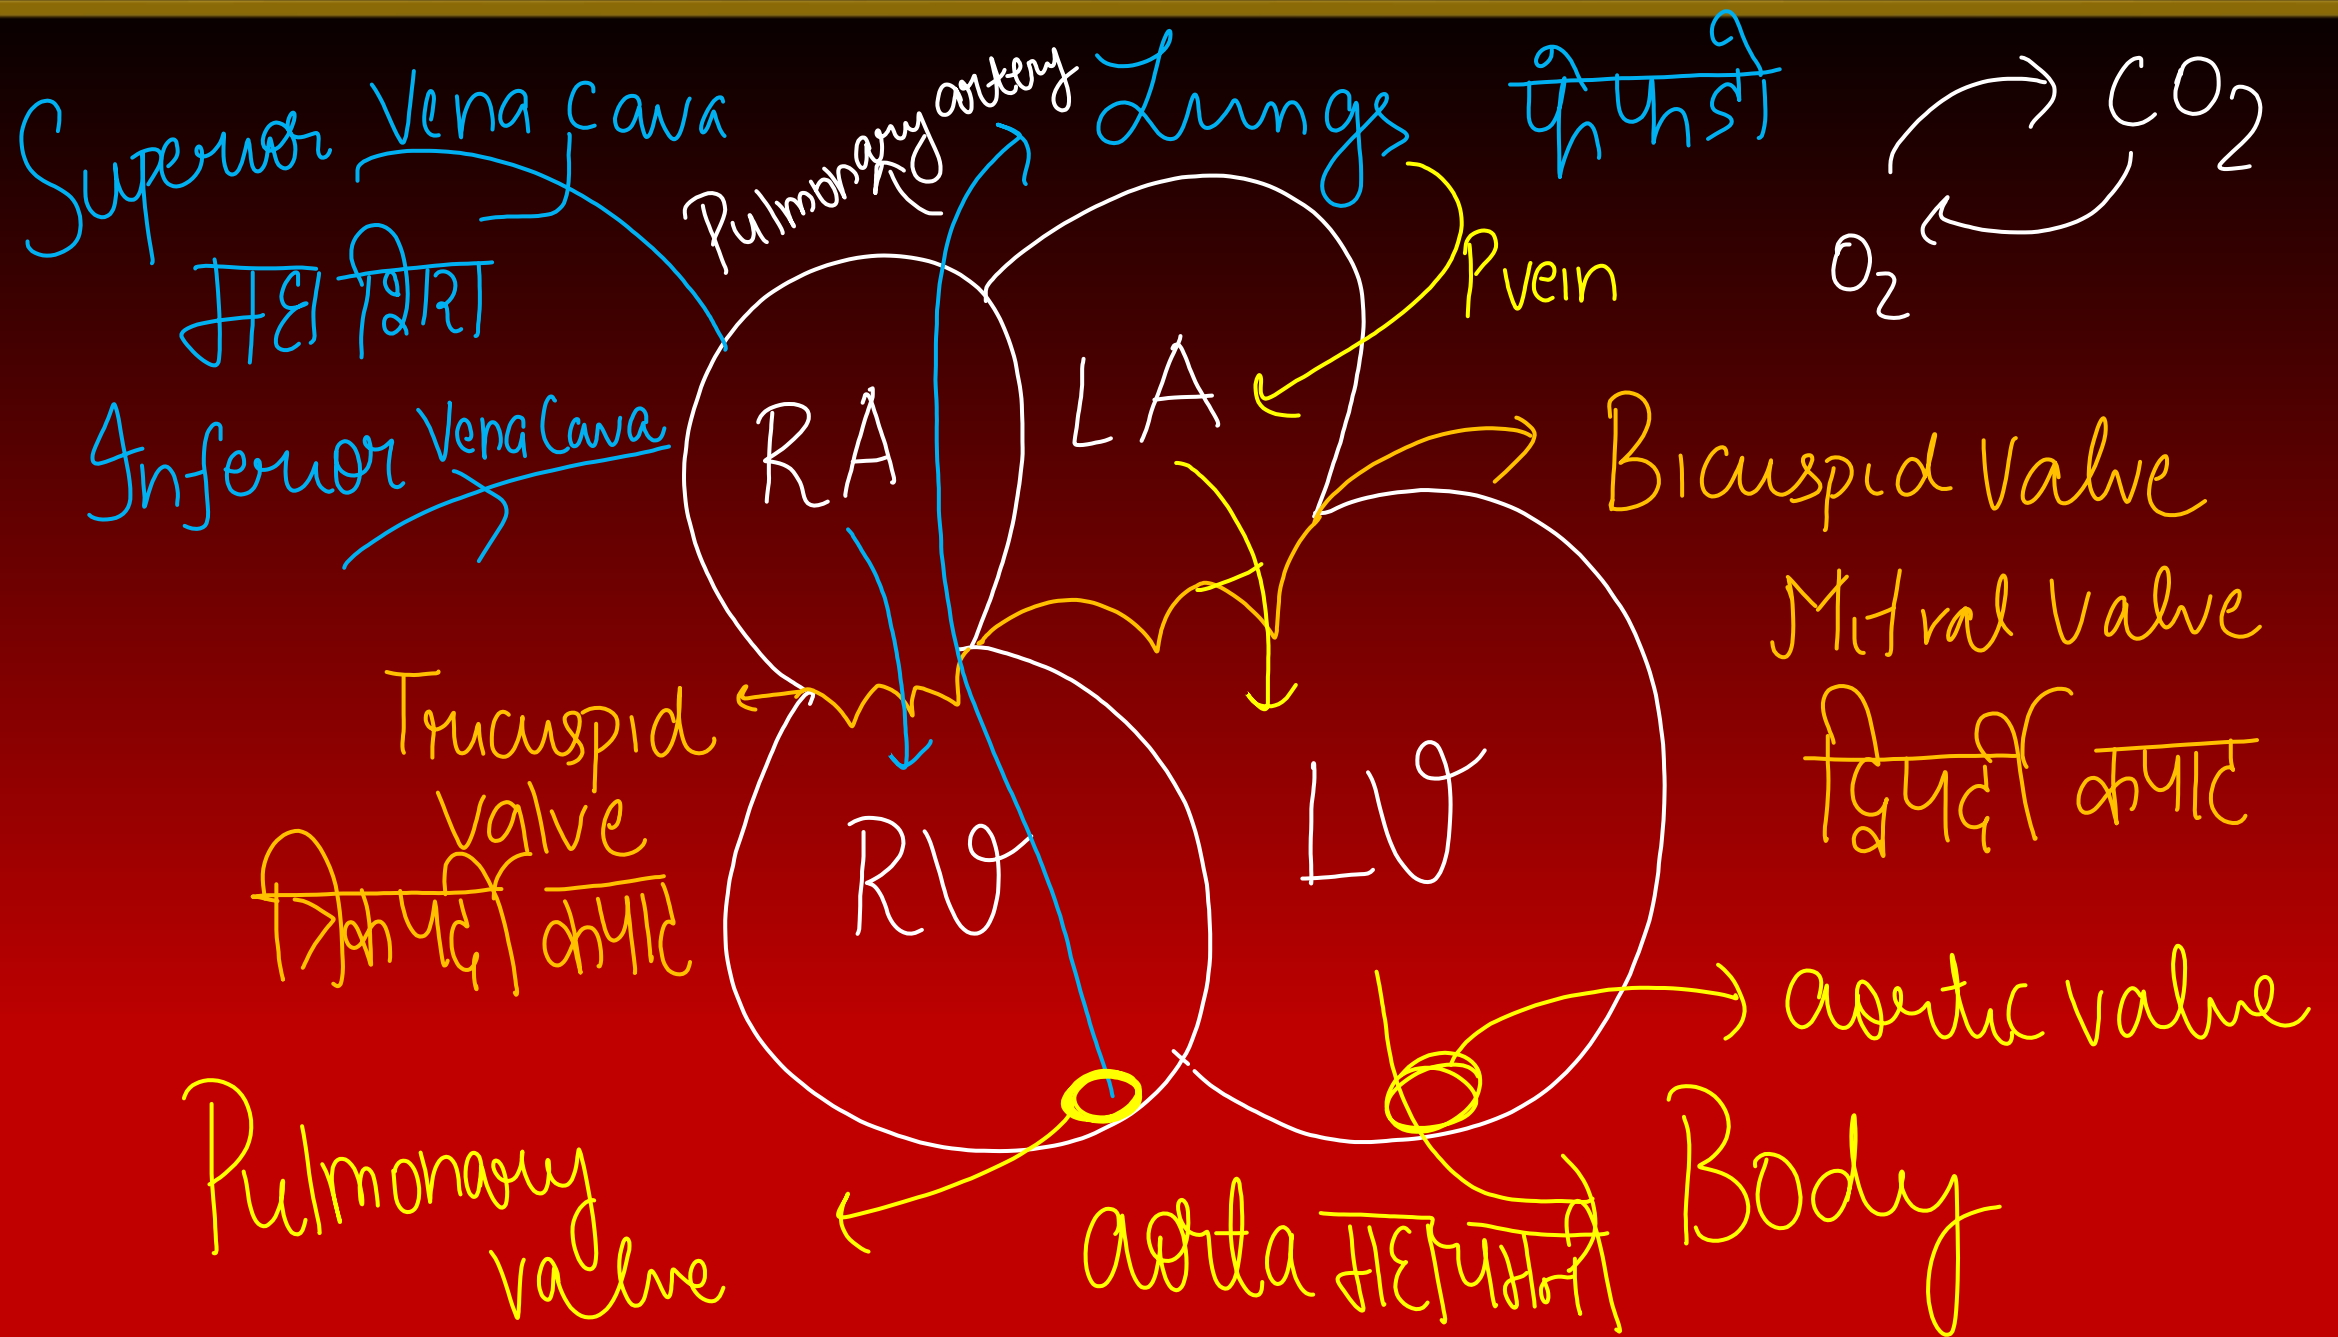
Superior Vena cava
महाशिरा
Inferior Vena Cava
Pulmonary artery
Lungs
फेफड़े
$CO_2$
$O_2$
P vein
RA
LA
Bicuspid Valve
Mitral Valve
द्विपर्दी कपाट
Tricuspid valve
त्रिकपर्दी कपाट
RV
LV
aortic valve
Pulmonary valve
aorta महाधमनी
Body